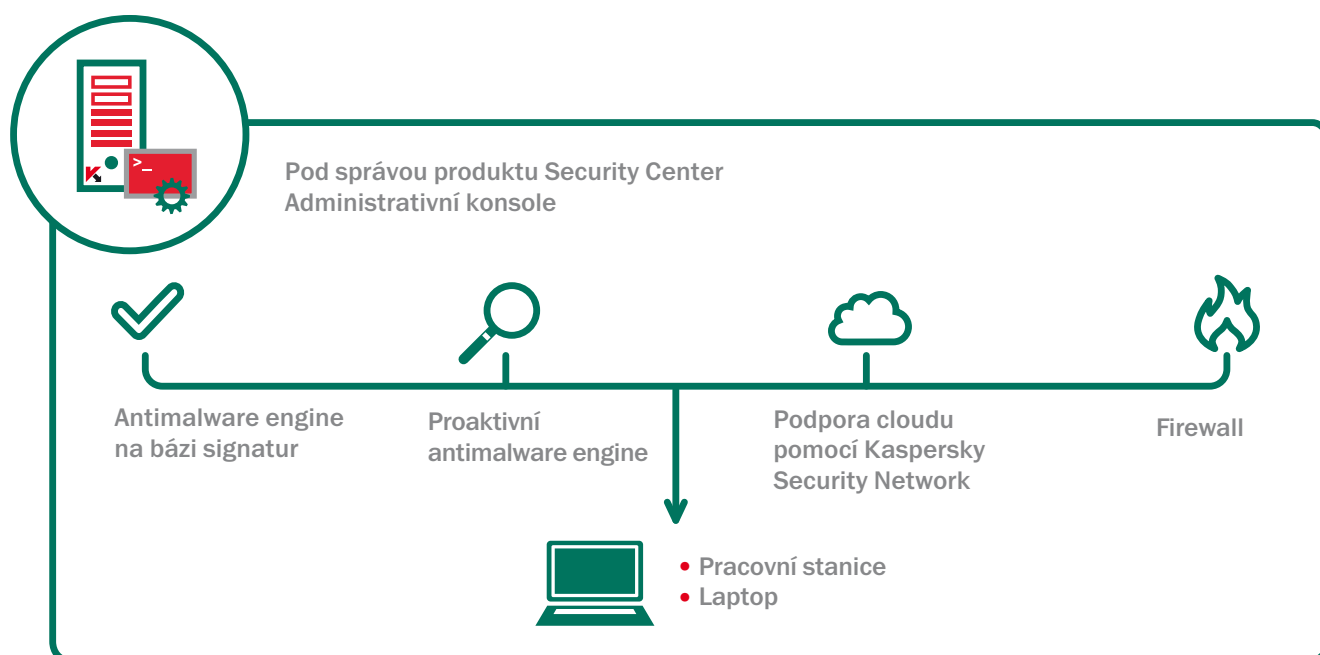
Pod správou produktu Security Center
Administrativní konsole

Antimalware engine na bázi signatur

Proaktivní antimalware engine

Podpora cloudu pomocí Kaspersky Security Network

Firewall

• Pracovní stanice
• Laptop